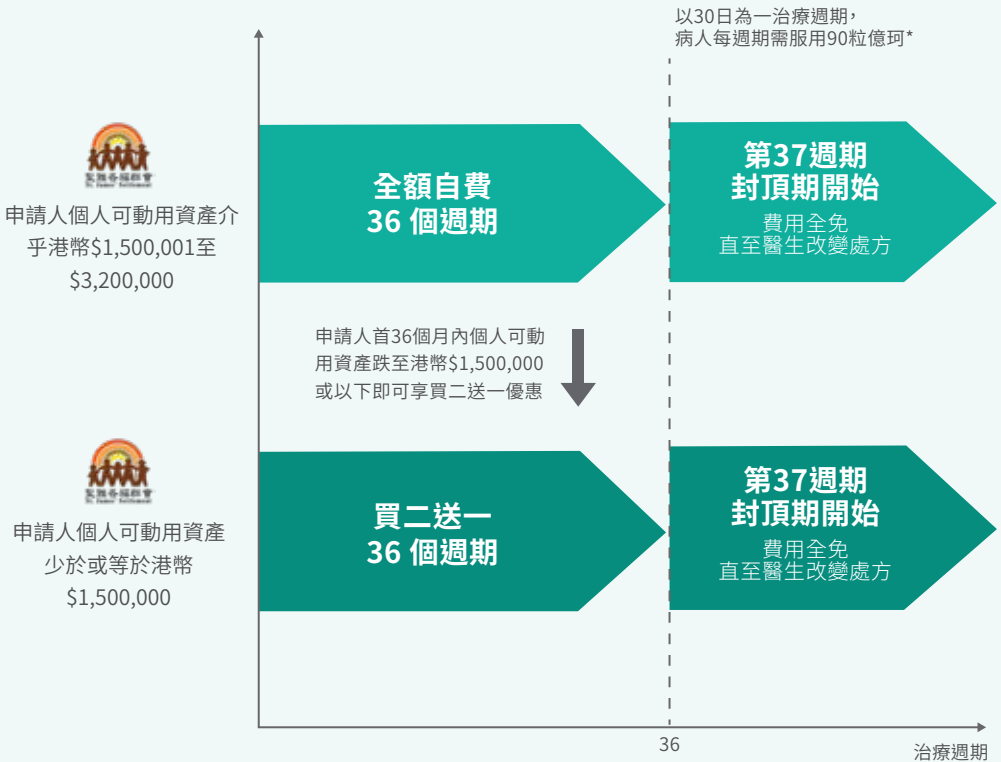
以30日為一治療週期，
病人每週期需服用90粒億珂*

聖雅各福群會
St. James' Settlement

申請人個人可動用資產介乎港幣$1,500,001至$3,200,000

全額自費
36 個週期

第37週期
封頂期開始
費用全免
直至醫生改變處方

申請人首36個月內個人可動用資產跌至港幣$1,500,000或以下即可享買二送一優惠

聖雅各福群會
St. James' Settlement

申請人個人可動用資產少於或等於港幣$1,500,000

買二送一
36 個週期

第37週期
封頂期開始
費用全免
直至醫生改變處方

36

治療週期